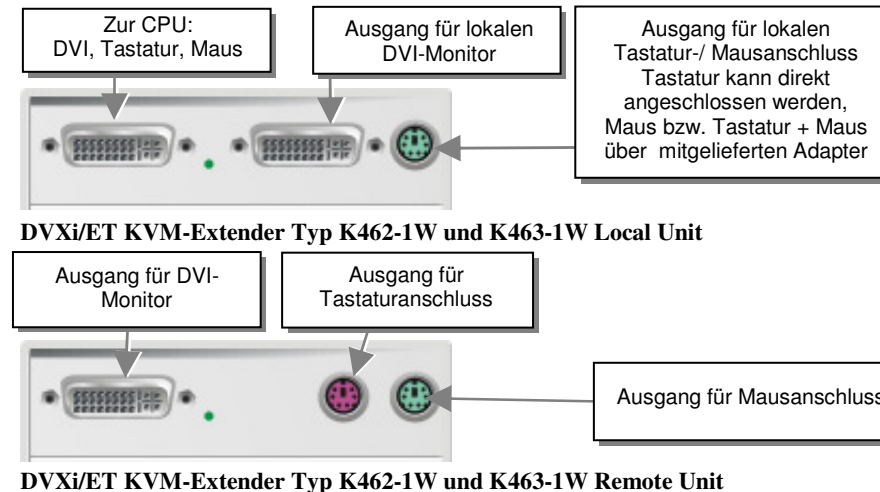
Zur CPU:
DVI, Tastatur, Maus

Ausgang für lokalen DVI-Monitor

Ausgang für lokalen Tastatur-/ Mausanschluss Tastatur kann direkt angeschlossen werden, Maus bzw. Tastatur + Maus über mitgelieferten Adapter

DVXi/ET KVM-Extender Typ K462-1W und K463-1W Local Unit

Ausgang für DVI-Monitor

Ausgang für Tastaturanschluss

Ausgang für Mausanschluss

DVXi/ET KVM-Extender Typ K462-1W und K463-1W Remote Unit